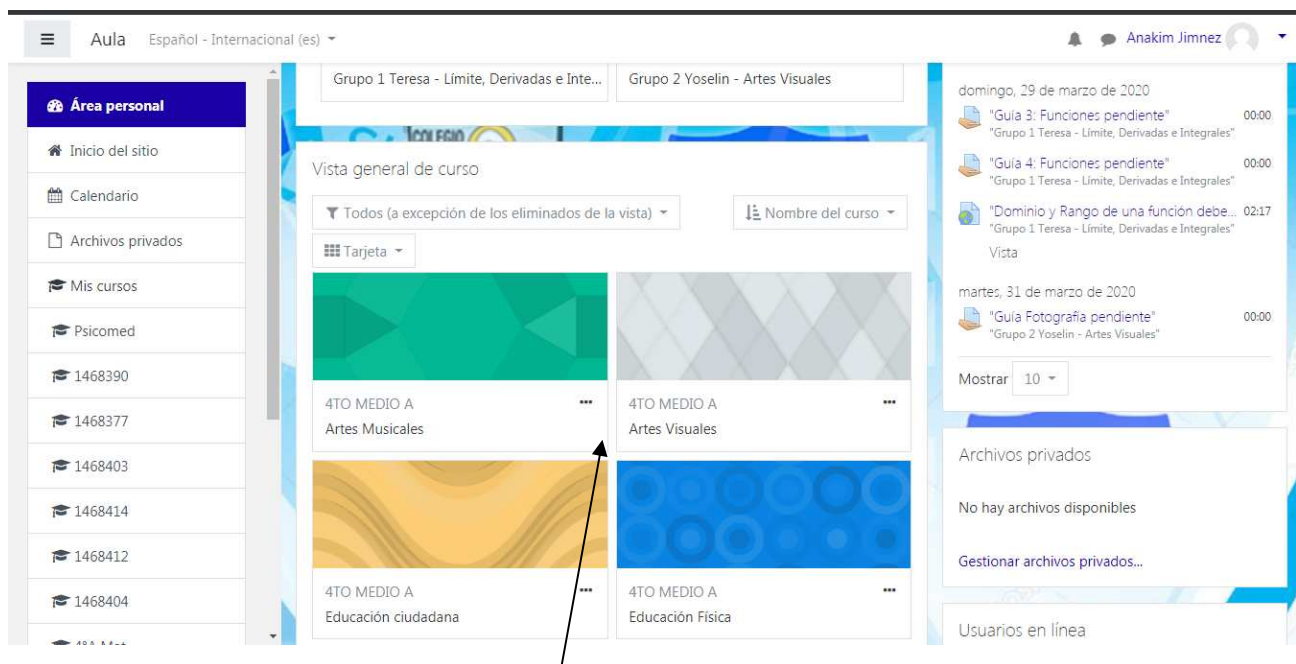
Aula Español - Internacional (es)

Anakim Jimnez

Área personal
Inicio del sitio
Calendario
Archivos privados
Mis cursos
Psicomed
1468390
1468377
1468403
1468414
1468412
1468404
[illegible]

Grupo 1 Teresa - Límite, Derivadas e Inte...
Grupo 2 Yoselin - Artes Visuales

Vista general de curso

Todos (a excepción de los eliminados de la vista)
Nombre del curso
Tarjeta

4TO MEDIO A
Artes Musicales

4TO MEDIO A
Artes Visuales

4TO MEDIO A
Educación ciudadana

4TO MEDIO A
Educación Física

domingo, 29 de marzo de 2020
"Guía 3: Funciones pendiente" 00:00
"Grupo 1 Teresa - Límite, Derivadas e Integrales"
"Guía 4: Funciones pendiente" 00:00
"Grupo 1 Teresa - Límite, Derivadas e Integrales"
"Dominio y Rango de una función debe... 02:17
"Grupo 1 Teresa - Límite, Derivadas e Integrales"
Vista

martes, 31 de marzo de 2020
"Guía Fotografía pendiente" 00:00
"Grupo 2 Yoselin - Artes Visuales"

Mostrar 10

Archivos privados

No hay archivos disponibles

Gestionar archivos privados...

Usuarios en línea